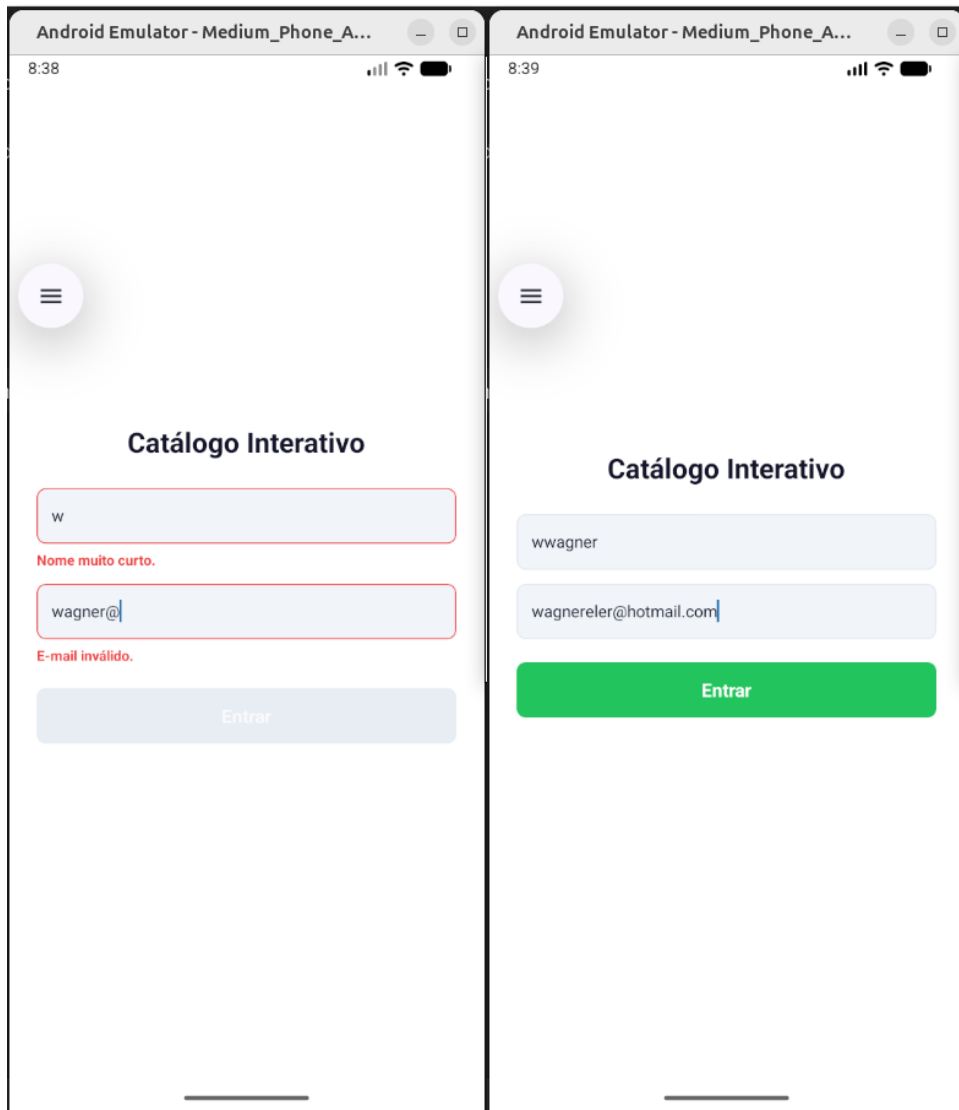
Android Emulator - Medium_Phone_A...

8:38

Catálogo Interativo

w

Nome muito curto.

wagner@

E-mail inválido.

Entrar

Android Emulator - Medium_Phone_A...

8:39

Catálogo Interativo

wwagner

wagnereler@hotmail.com

Entrar